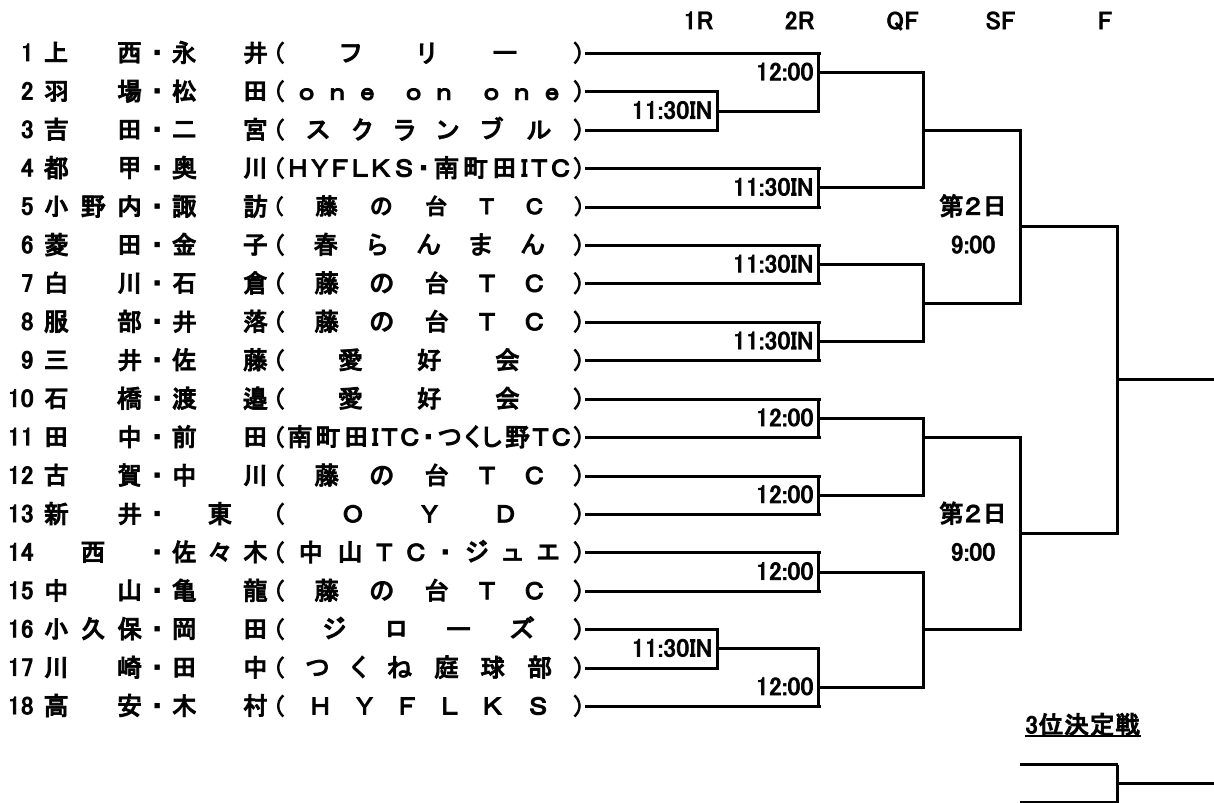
1R 2R QF SF F

1 上西・永井（フリー）
2 羽場・松田（one on one）
3 吉田・二宮（スクランブル）
4 都甲・奥川（HYFLKS・南町田ITC）
5 小野内・諏訪（藤の台TC）
6 菱田・金子（春らんまん）
7 白川・石倉（藤の台TC）
8 服部・井落（藤の台TC）
9 三井・佐藤（愛好会）
10 石橋・渡邉（愛好会）
11 田中・前田（南町田ITC・つくし野TC）
12 古賀・中川（藤の台TC）
13 新井・東（OYD）
14 西・佐々木（中山TC・ジュエ）
15 中山・亀龍（藤の台TC）
16 小久保・岡田（ジローズ）
17 川崎・田中（つくね庭球部）
18 高安・木村（HYFLKS）

12:00
11:30IN
11:30IN
11:30IN
11:30IN
12:00
12:00
12:00
11:30IN
12:00

第2日
9:00

第2日
9:00

3位決定戦